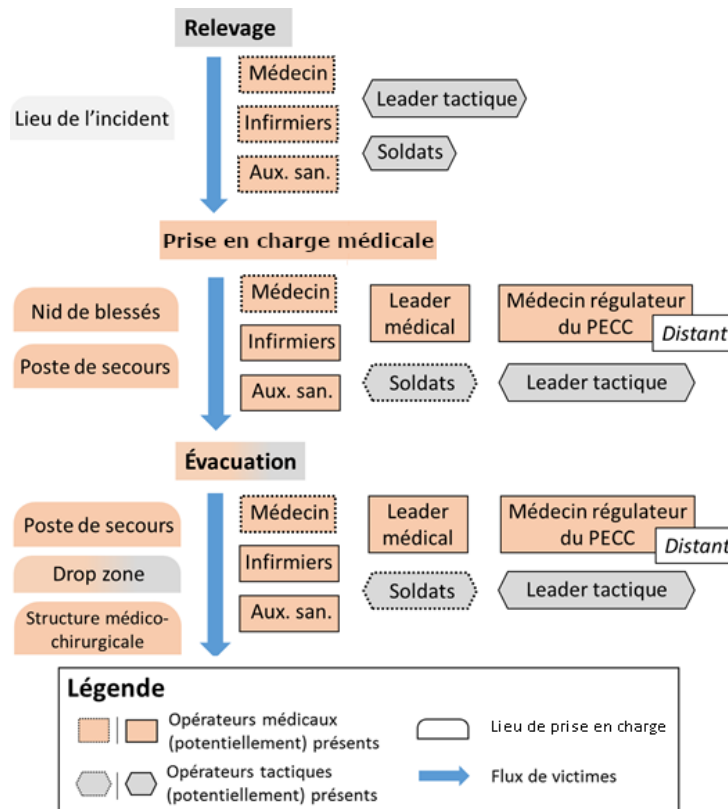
Relevage

Lieu de l'incident

Médecin

Infirmiers

Aux. san.

Leader tactique

Soldats

Prise en charge médicale

Nid de blessés

Poste de secours

Médecin

Infirmiers

Aux. san.

Leader médical

Médecin régulateur du PECC

Distant

Soldats

Leader tactique

Évacuation

Poste de secours

Drop zone

Structure médico-chirurgicale

Médecin

Infirmiers

Aux. san.

Leader médical

Médecin régulateur du PECC

Distant

Soldats

Leader tactique

Légende

Opérateurs médicaux (potentiellement) présents

Lieu de prise en charge

Opérateurs tactiques (potentiellement) présents

Flux de victimes